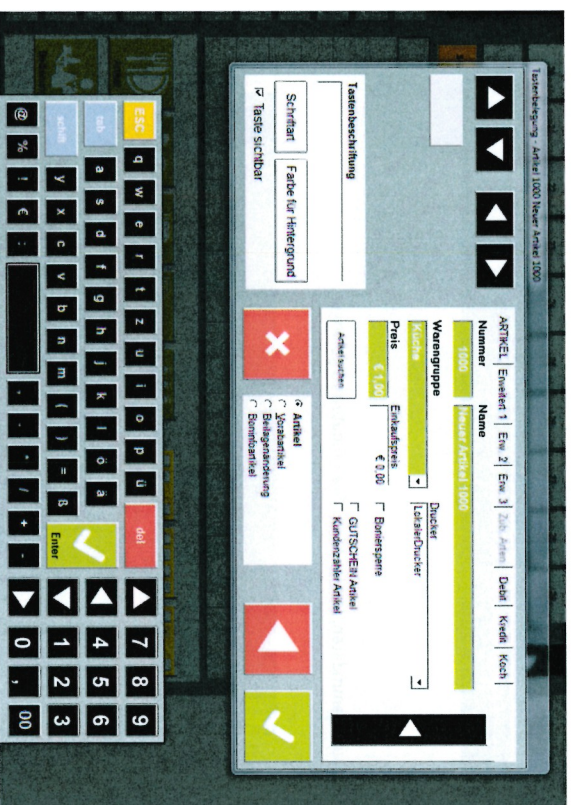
Tastenbelegung - Artikel 1000 Neuer Artikel 1000

Tastenbeschriftung

Schriftart

Farbe für Hintergrund

Taste sichtbar

ARTIKEL | Erweitert 1 | Erw 2 | Erw 3 | Zub. Artikel | Debit | Kredit | Koch

Nummer

1000

Name

Neuer Artikel 1000

Warengruppe

Küche

Drucker

LokalerDrucker

Preis

€ 1,00

Einkaufspreis

€ 0,00

Bonierspere

Artikel suchen

GUTSCHEIN Artikel

Kundenzahler Artikel

Artikel

Vorzusartikel

Beilagenandung

Bonierartikel

ESC q w e r t z u i o p ü del

tab a s d f g h j k l ö ä

schift y x c v b n m ( ) = ß Enter

@ % ! € : , . - / + -

7 8 9

4 5 6

1 2 3

0 , 00